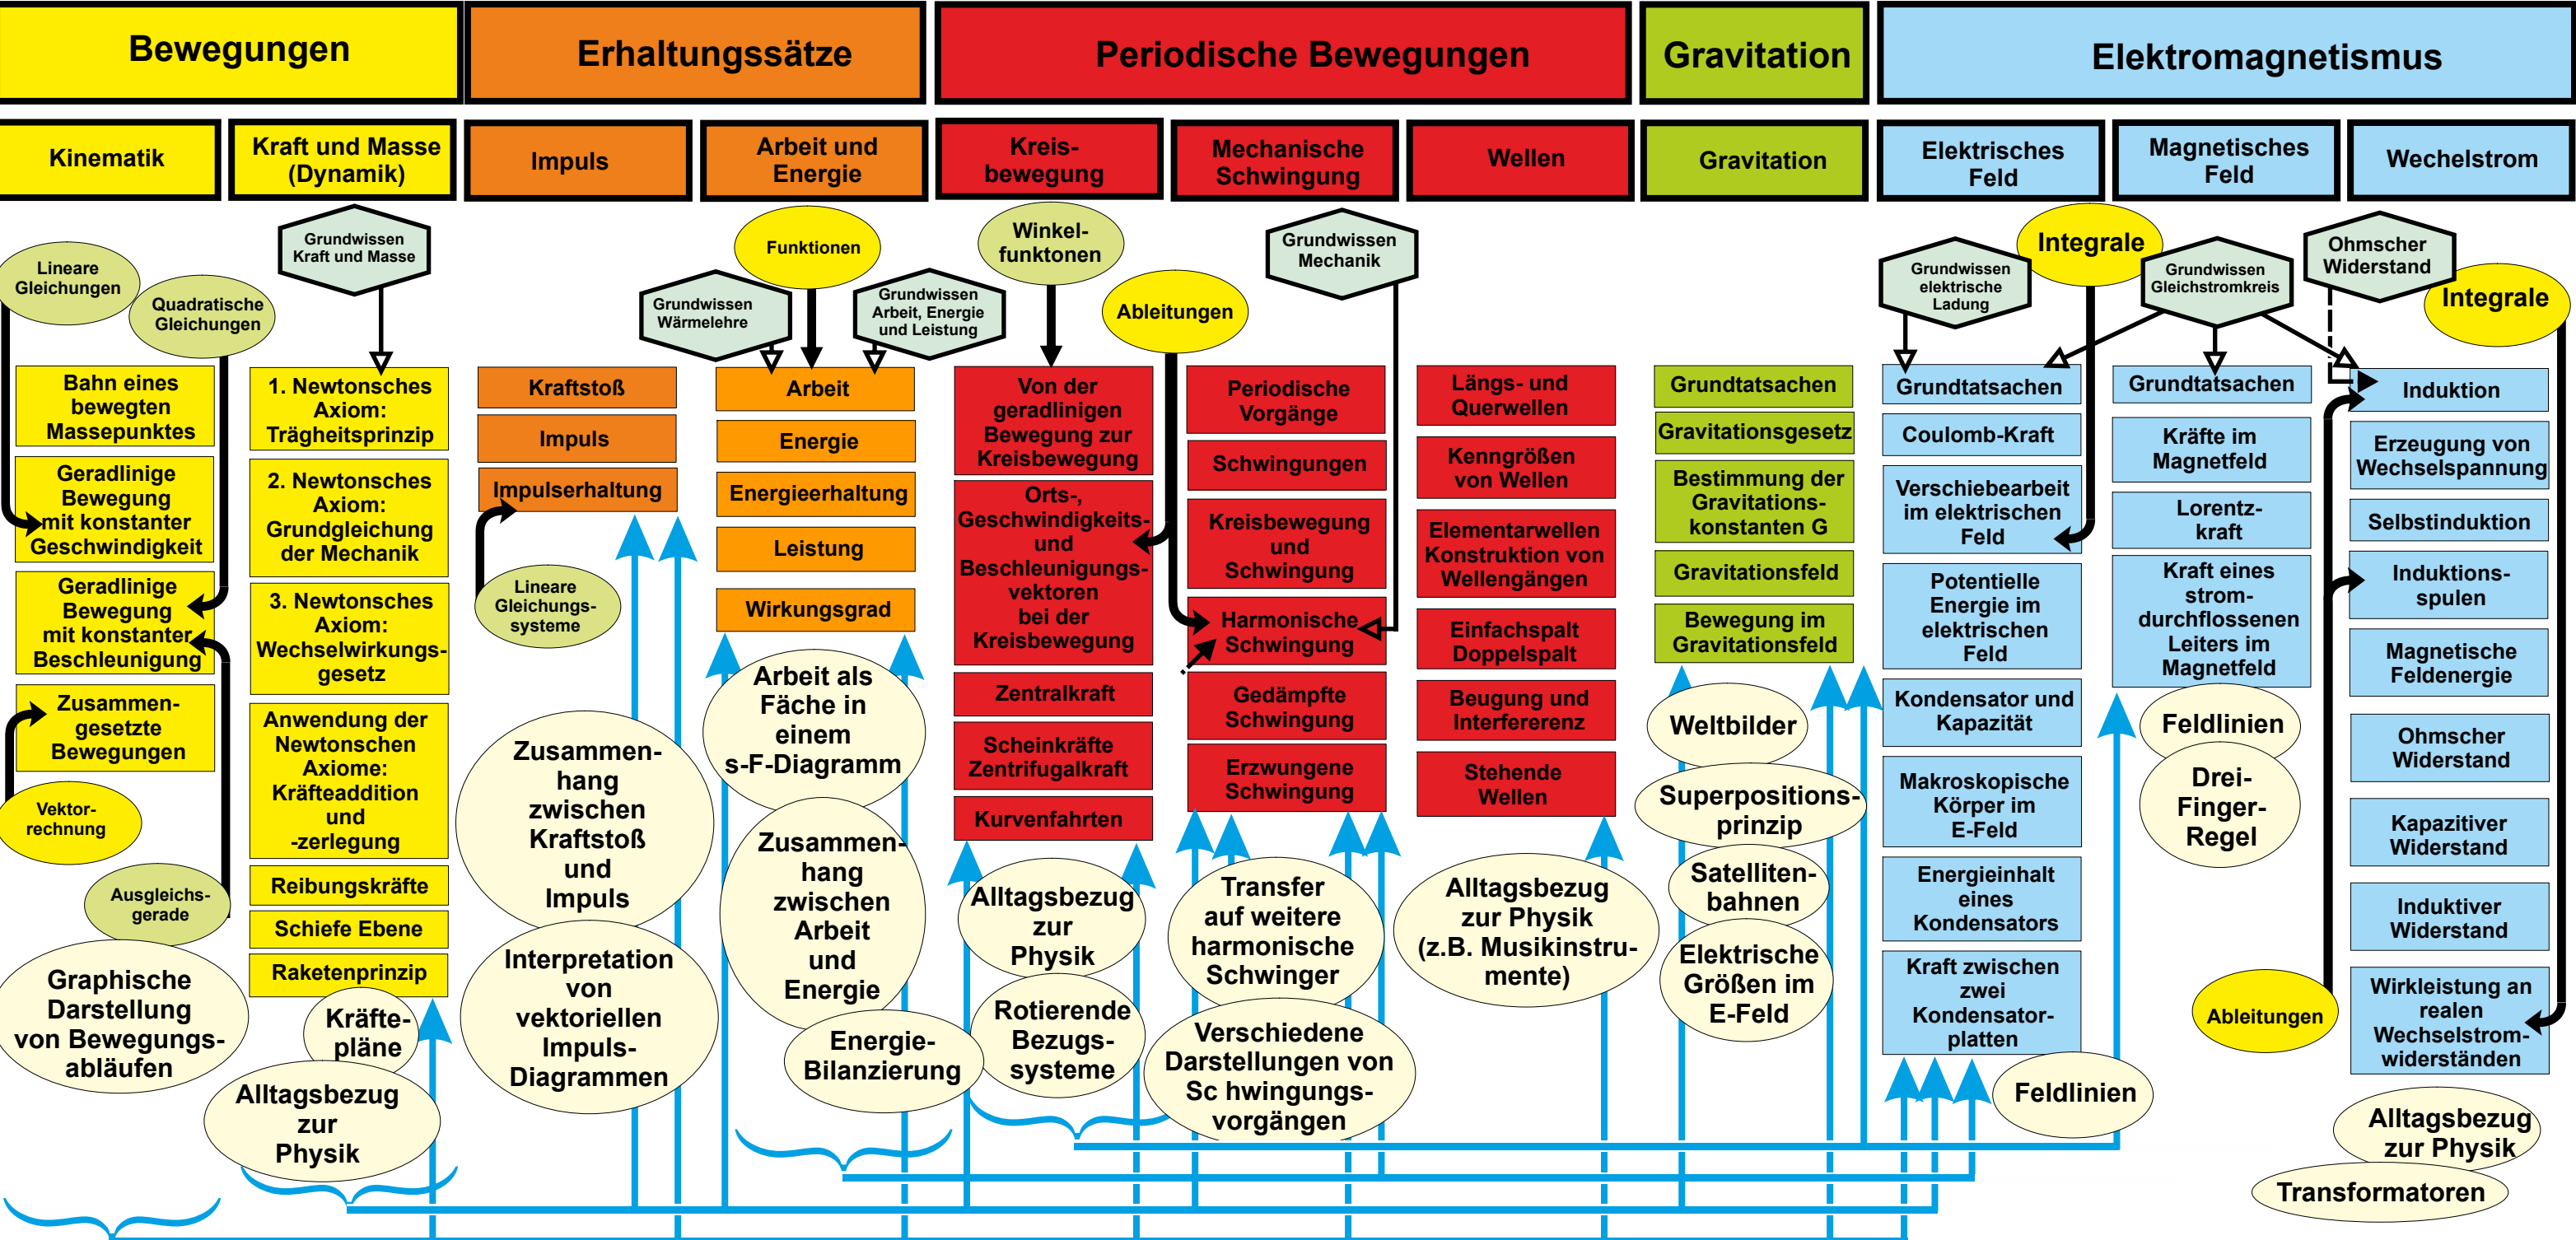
Bewegungen

Erhaltungssätze

Periodische Bewegungen

Gravitation

Elektromagnetismus

Kinematik

Kraft und Masse (Dynamik)

Impuls

Arbeit und Energie

Kreisbewegung

Mechanische Schwingung

Wellen

Gravitation

Elektrisches Feld

Magnetisches Feld

Wechelstrom

Lineare Gleichungen

Quadratische Gleichungen

Bahn eines bewegten Massepunktes

Geradlinige Bewegung mit konstanter Geschwindigkeit

Geradlinige Bewegung mit konstanter Beschleunigung

Zusammengesetzte Bewegungen

Vektorrechnung

Ausgleichsgerade

Graphische Darstellung von Bewegungsabläufen

Grundwissen Kraft und Masse

1. Newtonsches Axiom: Trägheitsprinzip

2. Newtonsches Axiom: Grundgleichung der Mechanik

3. Newtonsches Axiom: Wechselwirkungsgesetz

Anwendung der Newtonschen Axiome: Kräfteaddition und -zerlegung

Reibungskräfte

Schiefe Ebene

Raketenprinzip

Kräftepläne

Alltagsbezug zur Physik

Kraftstoß

Impuls

Impulserhaltung

Lineare Gleichungssysteme

Zusammenhang zwischen Kraftstoß und Impuls

Interpretation von vektoriellen Impuls-Diagrammen

Grundwissen Wärmelehre

Funktionen

Grundwissen Arbeit, Energie und Leistung

Arbeit

Energie

Energieerhaltung

Leistung

Wirkungsgrad

Arbeit als Fäche in einem s-F-Diagramm

Zusammenhang zwischen Arbeit und Energie

Energie-Bilanzierung

Winkelfunktonen

Von der geradlinigen Bewegung zur Kreisbewegung

Orts-, Geschwindigkeits- und Beschleunigungsvektoren bei der Kreisbewegung

Zentralkraft

Scheinkräfte Zentrifugalkraft

Kurvenfahrten

Alltagsbezug zur Physik

Rotierende Bezugssysteme

Ableitungen

Grundwissen Mechanik

Periodische Vorgänge

Schwingungen

Kreisbewegung und Schwingung

Harmonische Schwingung

Gedämpfte Schwingung

Erzwungene Schwingung

Transfer auf weitere harmonische Schwinger

Verschiedene Darstellungen von Sc hwingungsvorgängen

Längs- und Querwellen

Kenngrößen von Wellen

Elementarwellen Konstruktion von Wellengängen

Einfachspalt Doppelspalt

Beugung und Interfererenz

Stehende Wellen

Alltagsbezug zur Physik (z.B. Musikinstrumente)

Grundtatsachen

Gravitationsgesetz

Bestimmung der Gravitationskonstanten G

Gravitationsfeld

Bewegung im Gravitationsfeld

Weltbilder

Superpositionsprinzip

Satellitenbahnen

Elektrische Größen im E-Feld

Grundwissen elektrische Ladung

Integrale

Grundtatsachen

Coulomb-Kraft

Verschiebearbeit im elektrischen Feld

Potentielle Energie im elektrischen Feld

Kondensator und Kapazität

Makroskopische Körper im E-Feld

Energieinhalt eines Kondensators

Kraft zwischen zwei Kondensatorplatten

Feldlinien

Grundwissen Gleichstromkreis

Grundtatsachen

Kräfte im Magnetfeld

Lorentzkraft

Kraft eines stromdurchflossenen Leiters im Magnetfeld

Feldlinien

Drei-Finger-Regel

Ohmscher Widerstand

Integrale

Induktion

Erzeugung von Wechselspannung

Selbstinduktion

Induktionsspulen

Magnetische Feldenergie

Ohmscher Widerstand

Kapazitiver Widerstand

Induktiver Widerstand

Wirkleistung an realen Wechselstromwiderständen

Ableitungen

Alltagsbezug zur Physik

Transformatoren